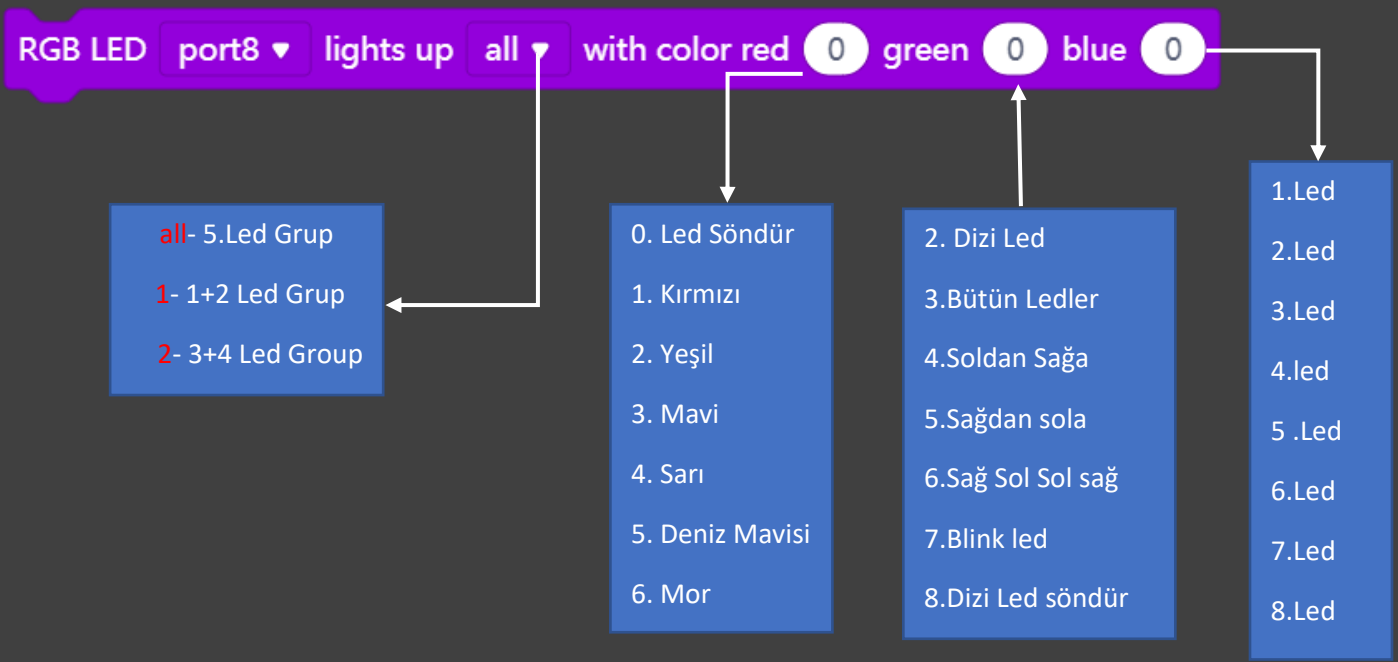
RGB LED port8 ▾ lights up all ▾ with color red 0 green 0 blue 0

all- 5.Led Grup

1- 1+2 Led Grup

2- 3+4 Led Group

0. Led Söndür

1. Kırmızı

2. Yeşil

3. Mavi

4. Sarı

5. Deniz Mavisi

6. Mor

2. Dizi Led

3.Bütün Ledler

4.Soldan Sağa

5.Sağdan sola

6.Sağ Sol Sol sağ

7.Blink led

8.Dizi Led söndür

1.Led

2.Led

3.Led

4.led

5 .Led

6.Led

7.Led

8.Led